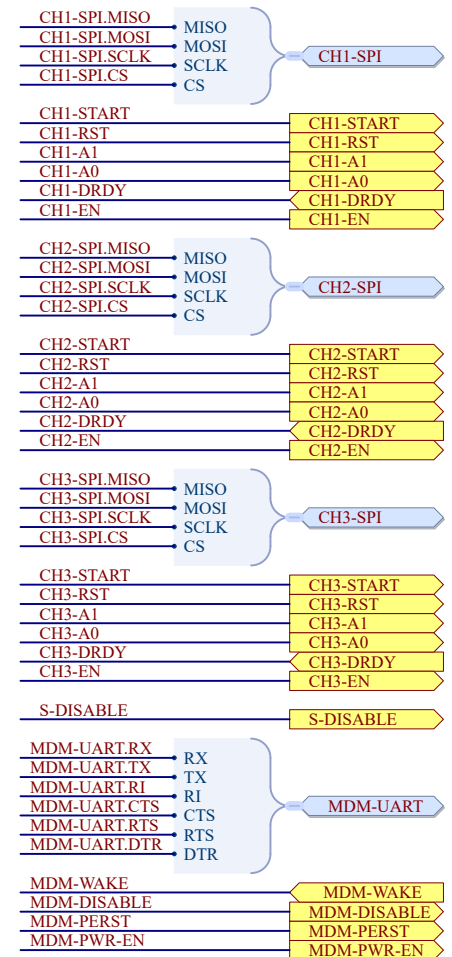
CH1-SPI.MISO
CH1-SPI.MOSI
CH1-SPI.SCLK
CH1-SPI.CS
MISO
MOSI
SCLK
CS
CH1-SPI

CH1-START
CH1-RST
CH1-A1
CH1-A0
CH1-DRDY
CH1-EN
CH1-START
CH1-RST
CH1-A1
CH1-A0
CH1-DRDY
CH1-EN

CH2-SPI.MISO
CH2-SPI.MOSI
CH2-SPI.SCLK
CH2-SPI.CS
MISO
MOSI
SCLK
CS
CH2-SPI

CH2-START
CH2-RST
CH2-A1
CH2-A0
CH2-DRDY
CH2-EN
CH2-START
CH2-RST
CH2-A1
CH2-A0
CH2-DRDY
CH2-EN

CH3-SPI.MISO
CH3-SPI.MOSI
CH3-SPI.SCLK
CH3-SPI.CS
MISO
MOSI
SCLK
CS
CH3-SPI

CH3-START
CH3-RST
CH3-A1
CH3-A0
CH3-DRDY
CH3-EN
CH3-START
CH3-RST
CH3-A1
CH3-A0
CH3-DRDY
CH3-EN

S-DISABLE
S-DISABLE

MDM-UART.RX
MDM-UART.TX
MDM-UART.RI
MDM-UART.CTS
MDM-UART.RTS
MDM-UART.DTR
RX
TX
RI
CTS
RTS
DTR
MDM-UART

MDM-WAKE
MDM-DISABLE
MDM-PERST
MDM-PWR-EN
MDM-WAKE
MDM-DISABLE
MDM-PERST
MDM-PWR-EN